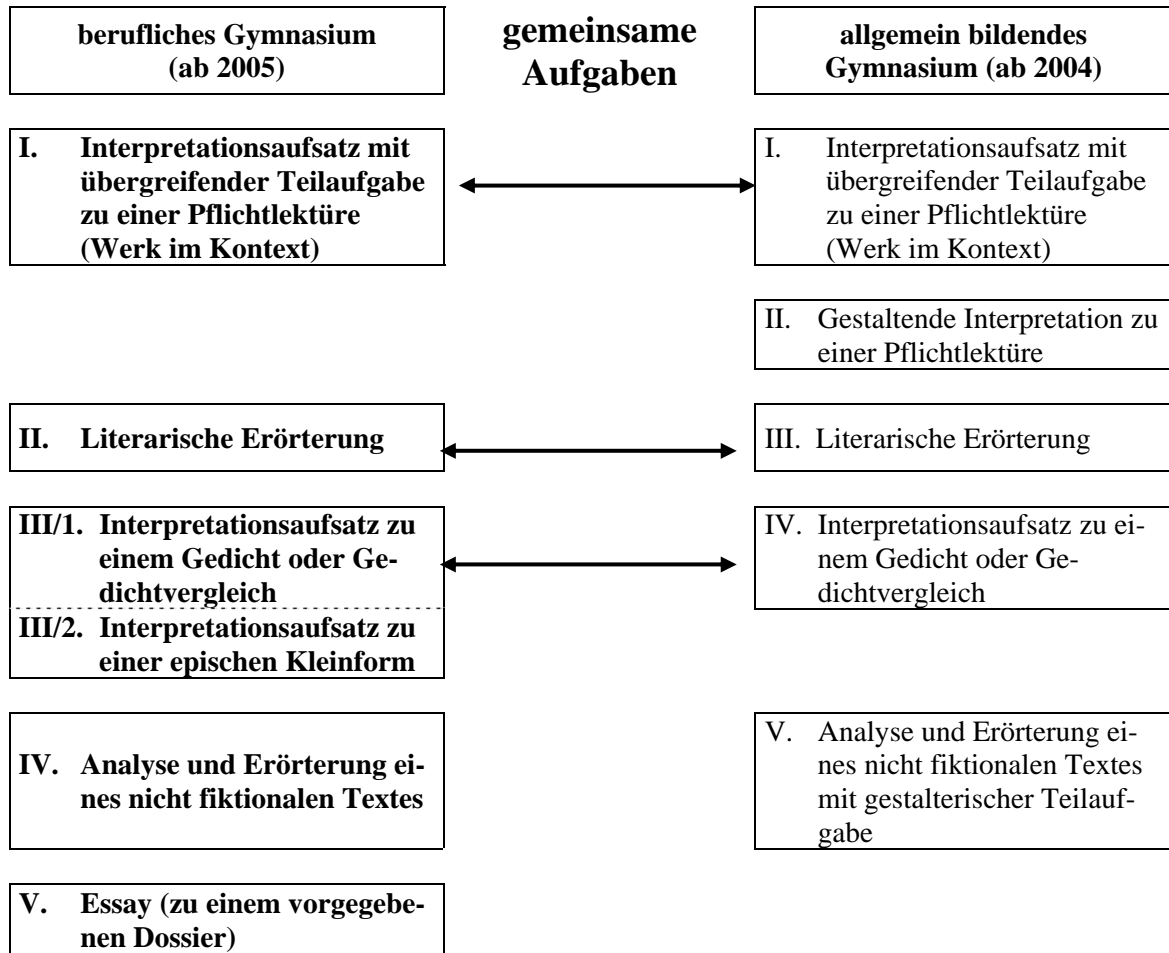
berufliches Gymnasium (ab 2005)

gemeinsame Aufgaben

allgemein bildendes Gymnasium (ab 2004)

I. Interpretationsaufsatz mit übergreifender Teilaufgabe zu einer Pflichtlektüre (Werk im Kontext)

I. Interpretationsaufsatz mit übergreifender Teilaufgabe zu einer Pflichtlektüre (Werk im Kontext)

II. Gestaltende Interpretation zu einer Pflichtlektüre

II. Literarische Erörterung

III. Literarische Erörterung

III/1. Interpretationsaufsatz zu einem Gedicht oder Gedichtvergleich

III/2. Interpretationsaufsatz zu einer epischen Kleinform

IV. Interpretationsaufsatz zu einem Gedicht oder Gedichtvergleich

IV. Analyse und Erörterung eines nicht fiktionalen Textes

V. Analyse und Erörterung eines nicht fiktionalen Textes mit gestalterischer Teilaufgabe

V. Essay (zu einem vorgegebenen Dossier)